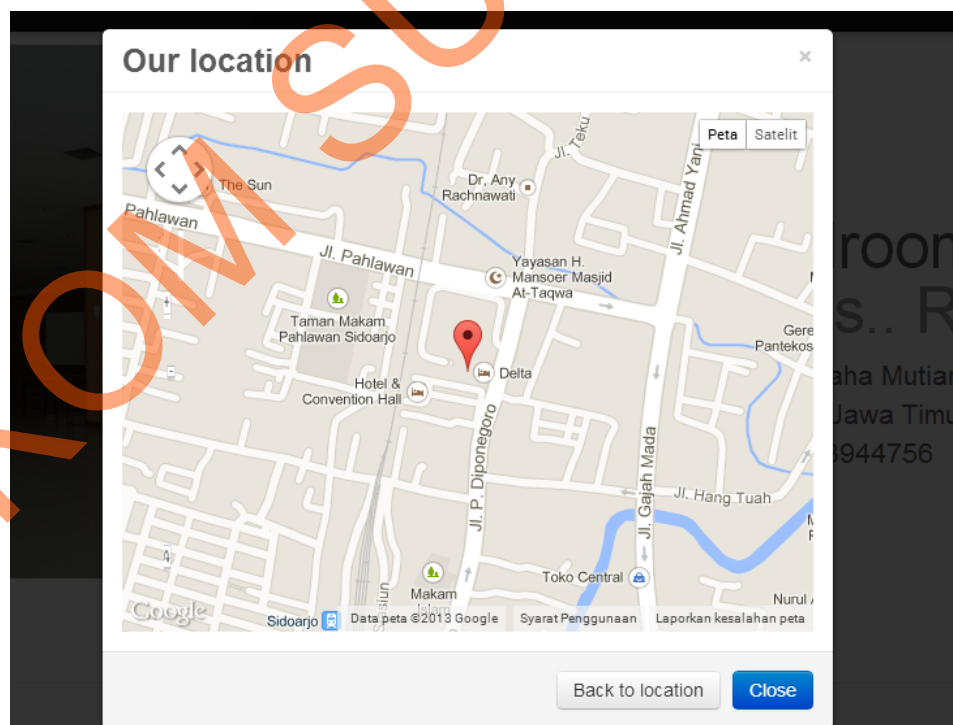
Our location

×

Peta Satelit

The Sun

Dr. Any Rachnawati

Jl. Teku

Jl. Ahmad Yani

Pahlawan

Jl. Pahlawan

Yayasan H. Mansoer Masjid At-Taqwa

Taman Makam Pahlawan Sidoarjo

Gere Pantekos

Delta

Hotel & Convention Hall

Jl. P. Diponegoro

Jl. Gajah Mada

Jl. Hang Tuah

Toko Central

Makam Islam

Nurul

Google

Sidoarjo

Data peta ©2013 Google

Syarat Penggunaan

Laporkan kesalahan peta

room

s.. R

aha Mutiar

Jawa Timu

3944756

Back to location

Close